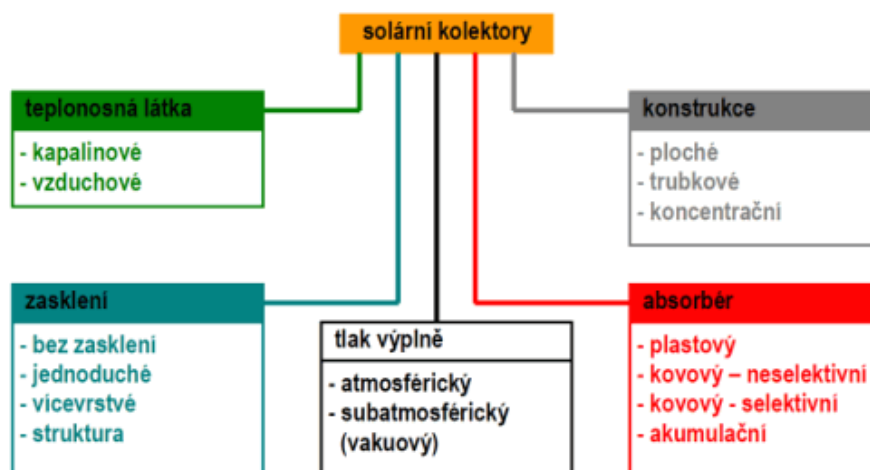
solární kolektory

teplonosná látka

- kapalinové
- vzduchové

konstrukce

- ploché
- trubkové
- koncentrační

zasklení

- bez zasklení
- jednoduché
- vícevrstvé
- struktura

tlak výplně

- atmosférický
- subatmosférický (vakuový)

absorbér

- plastový
- kovový – neselektivní
- kovový - selektivní
- akumulační